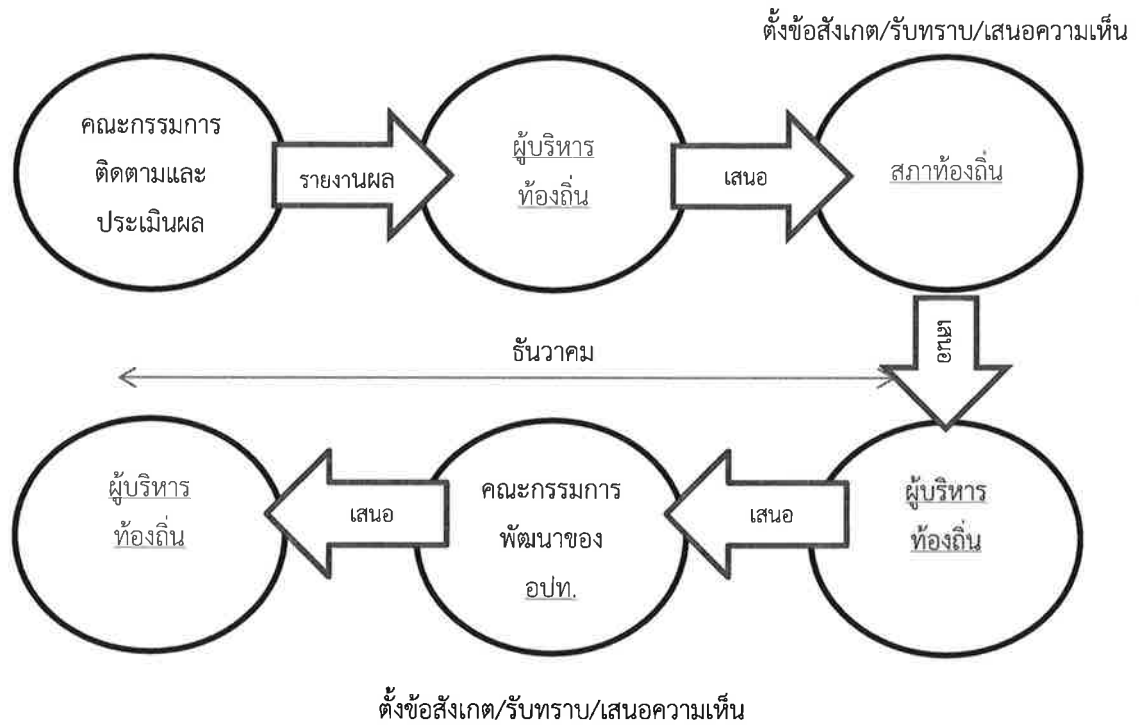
ตั้งข้อสังเกต/รับทราบ/เสนอความเห็น

คณะกรรมการติดตามและประเมินผล

รายงานผล

ผู้บริหารท้องถิ่น

เสนอ

สภาท้องถิ่น

เสนอ

ธันวาคม

ผู้บริหารท้องถิ่น

เสนอ

คณะกรรมการพัฒนาของ อปท.

เสนอ

ผู้บริหารท้องถิ่น

ตั้งข้อสังเกต/รับทราบ/เสนอความเห็น